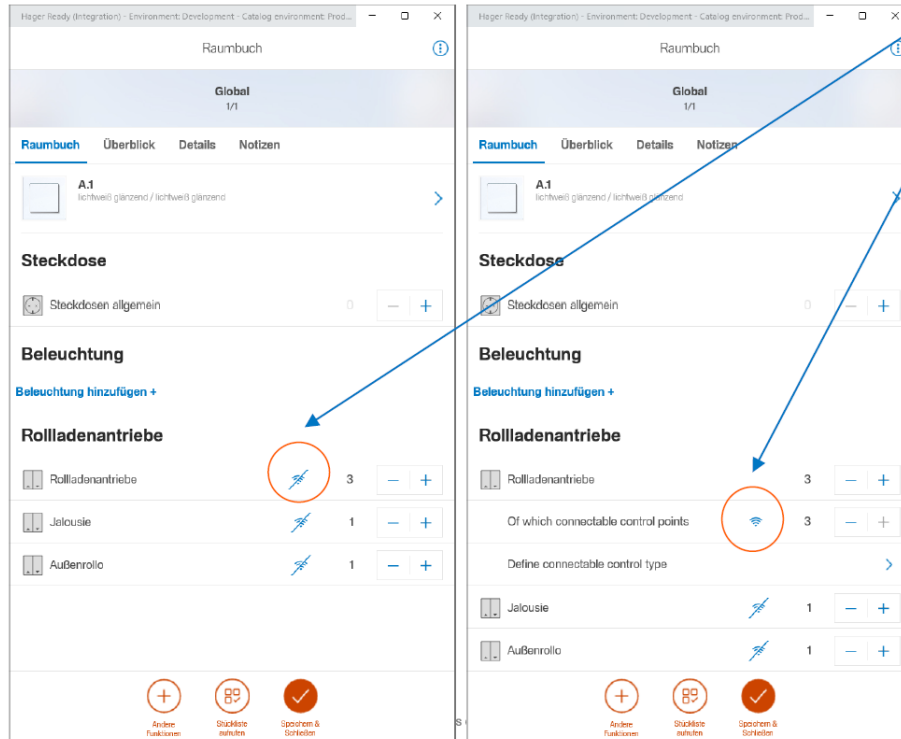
Hager Ready (Integration) - Environment: Development - Catalog environment: Prod...

Raumbuch

Global
1/1

Raumbuch Überblick Details Notizen

A.1
lichtweiß glänzend / lichtweiß glänzend

Steckdose

Steckdosen allgemein 0 – +

Beleuchtung

Beleuchtung hinzufügen +

Rollladenantriebe

Rollladenantriebe 3 – +

Jalousie 1 – +

Außenrollo 1 – +

Andere Funktionen
Stückliste aufrufen
Speichern & Schließen

Hager Ready (Integration) - Environment: Development - Catalog environment: Prod...

Raumbuch

Global
1/1

Raumbuch Überblick Details Notizen

A.1
lichtweiß glänzend / lichtweiß glänzend

Steckdose

Steckdosen allgemein 0 – +

Beleuchtung

Beleuchtung hinzufügen +

Rollladenantriebe

Rollladenantriebe 3 – +

Of which connectable control points 3 – +

Define connectable control type

Jalousie 1 – +

Außenrollo 1 – +

Andere Funktionen
Stückliste aufrufen
Speichern & Schließen